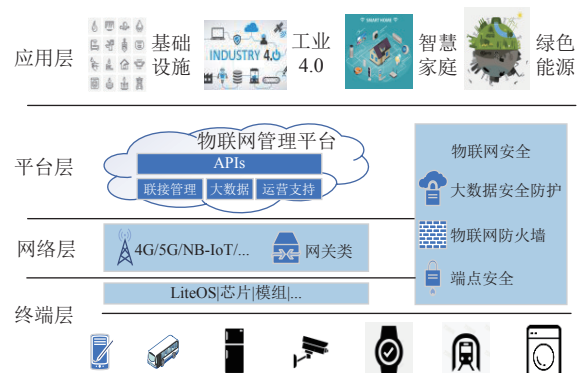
应用层

基础设施

INDUSTRY 4.0

工业 4.0

SMART HOME

智慧家庭

绿色能源

平台层

物联网管理平台

APIs

联接管理

大数据

运营支持

物联网安全

大数据安全防护

物联网防火墙

端点安全

网络层

4G/5G/NB-IoT/...

网关类

LiteOS|芯片|模组|...

终端层